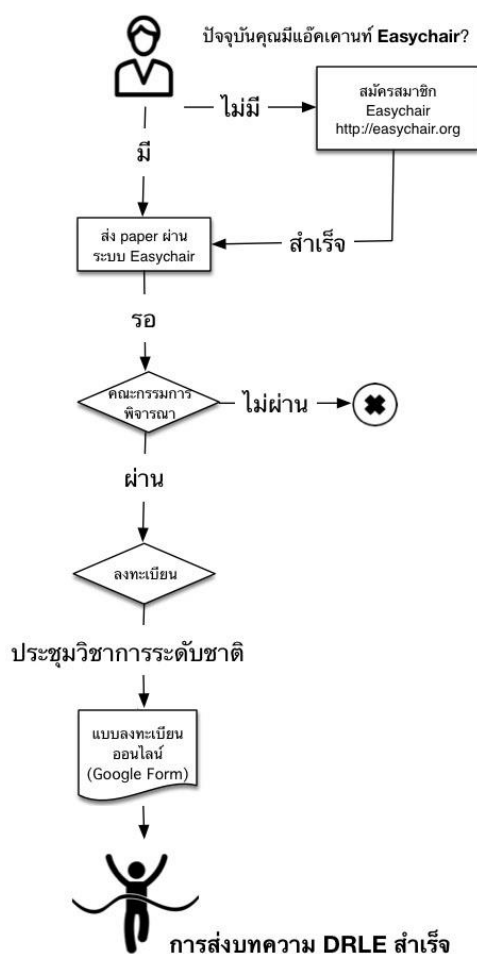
ปัจจุบันคุณมีแอ๊คเคานท์ Easychair?

ไม่มี

สมัครสมาชิก Easychair http://easychair.org

มี

สำเร็จ

ส่ง paper ผ่านระบบ Easychair

รอ

คณะกรรมการพิจารณา

ไม่ผ่าน

ผ่าน

ลงทะเบียน

ประชุมวิชาการระดับชาติ

แบบลงทะเบียนออนไลน์ (Google Form)

การส่งบทความ DRLE สำเร็จ